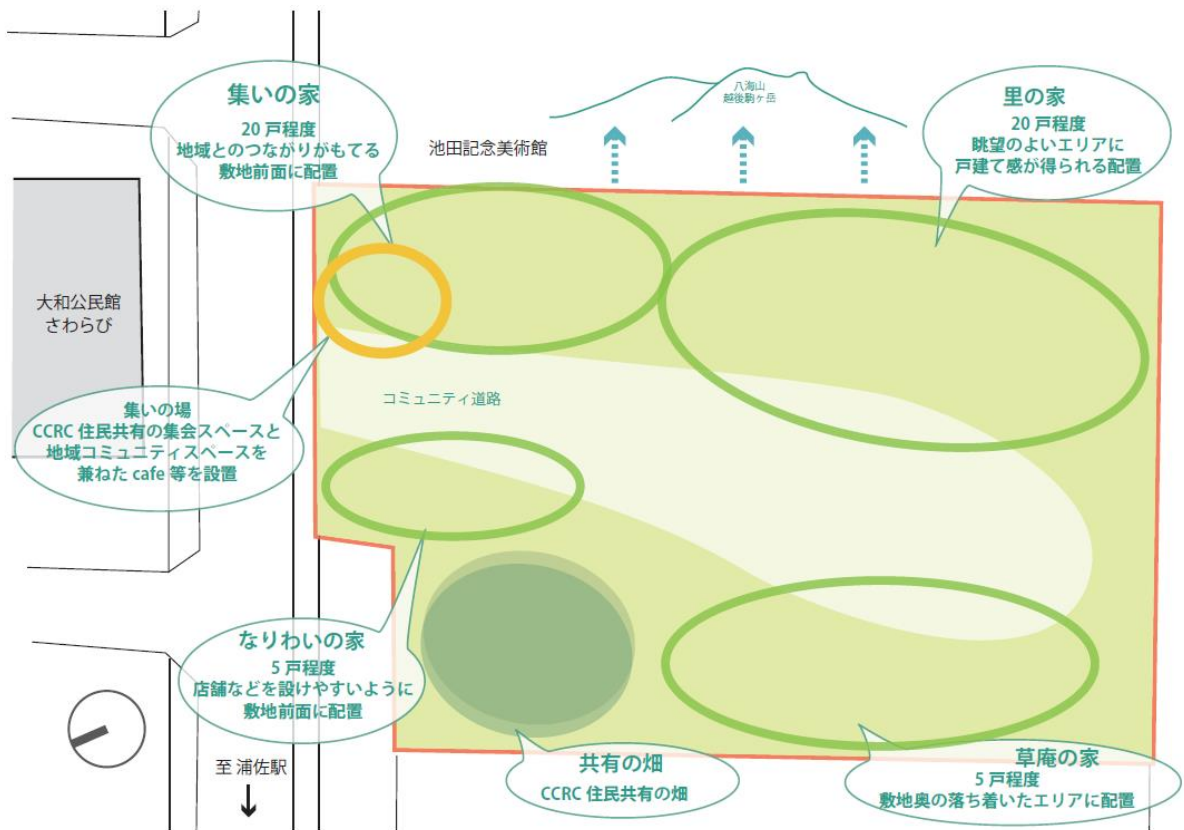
集いの家
20 戸程度
地域とのつながりがもてる
敷地前面に配置

八海山
越後駒ケ岳

里の家
20 戸程度
眺望のよいエリアに
戸建て感が得られる配置

池田記念美術館

大和公民館
さわらび

コミュニティ道路

集いの場
CCRC 住民共有の集会スペースと
地域コミュニティスペースを
兼ねた cafe 等を設置

なりわいの家
5 戸程度
店舗などを設けやすいように
敷地前面に配置

至 浦佐駅

共有の畑
CCRC 住民共有の畑

草庵の家
5 戸程度
敷地奥の落ち着いたエリアに配置